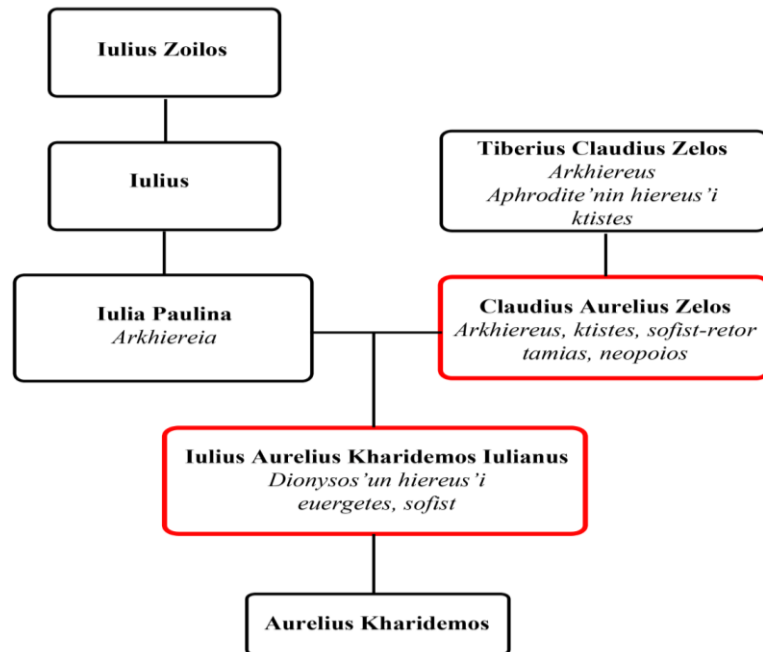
Iulius Zoilos

Iulius

Iulia Paulina
Arkhiereia

Tiberius Claudius Zelos
Arkhiereus
Aphrodite'nin hiereus'i
ktistes

Claudius Aurelius Zelos
Arkhiereus, ktistes, sofist-retor
tamias, neopoios

Iulius Aurelius Kharidemos Iulianus
Dionysos'un hiereus'i
euergetes, sofist

Aurelius Kharidemos